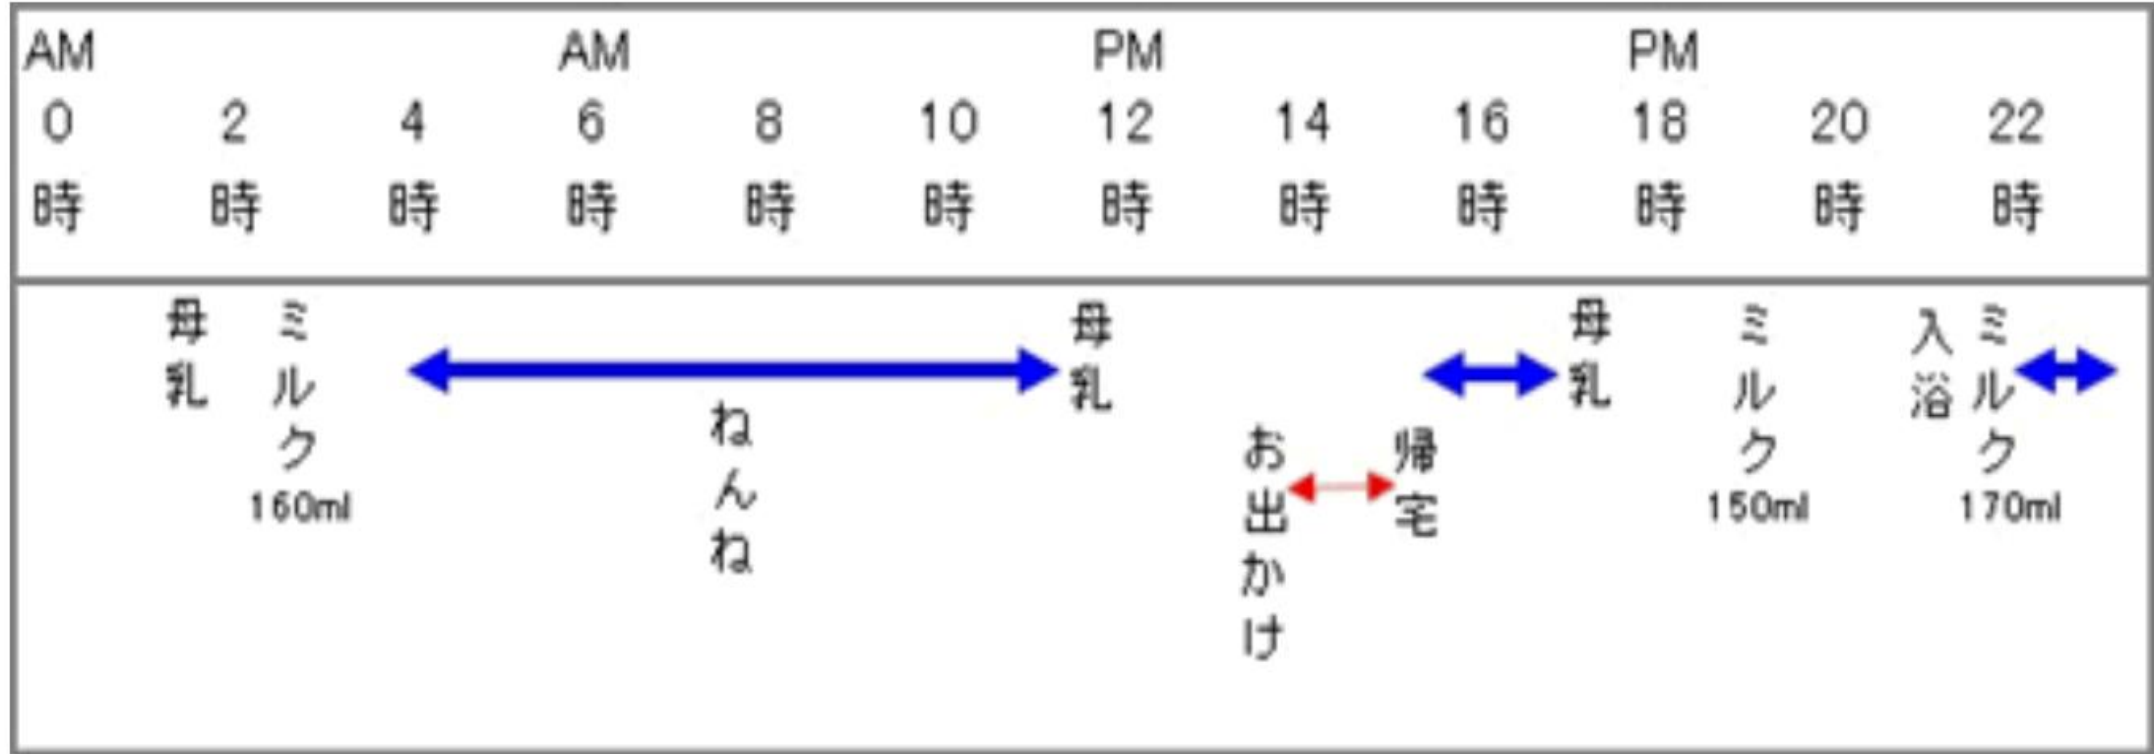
| AM 0 時 | 2 時 | 4 時 | AM 6 時 | 8 時 | 10 時 | PM 12 時 | 14 時 | 16 時 | PM 18 時 | 20 時 | 22 時 |
|---|---|---|---|---|---|---|---|---|---|---|---|

母乳 ミルク 160ml

ねんね

母乳

お出かけ 帰宅

母乳

ミルク 150ml

入浴

ミルク 170ml